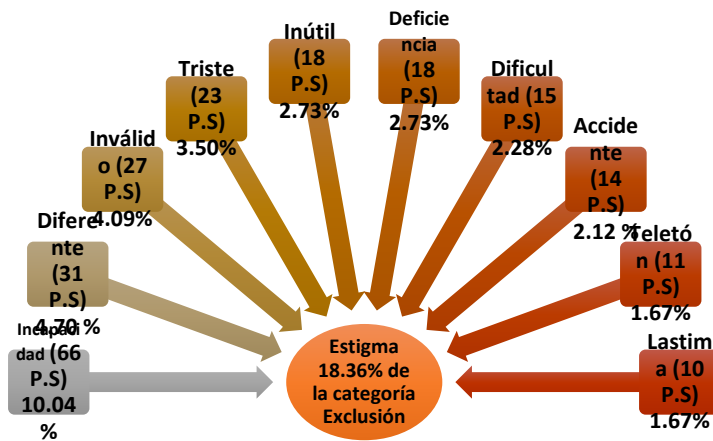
Inútil (18 P.S) 2.73%

Deficiencia (18 P.S) 2.73%

Triste (23 P.S) 3.50%

Dificultad (15 P.S) 2.28%

Inválido (27 P.S) 4.09%

Accidente (14 P.S) 2.12 %

Diferente (31 P.S) 4.70 %

Teletón (11 P.S) 1.67%

Incapacidad (66 P.S) 10.04 %

Estigma 18.36% de la categoría Exclusión

Lastima (10 P.S) 1.67%